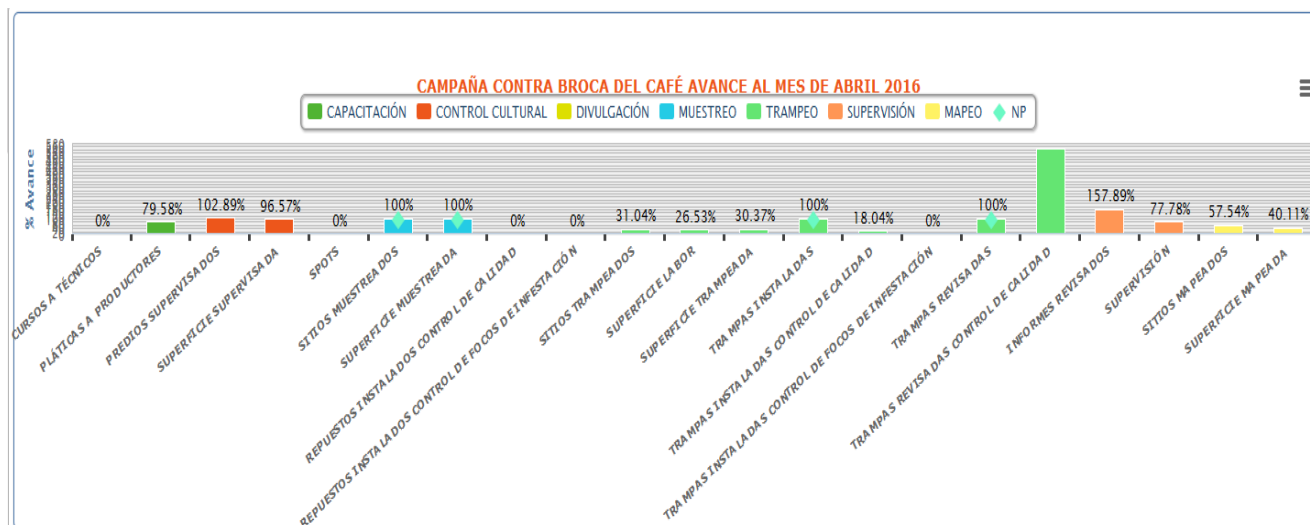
CAMPAÑA CONTRA BROCA DEL CAFÉ AVANCE AL MES DE ABRIL 2016

CAPACITACIÓN
CONTROL CULTURAL
DIVULGACIÓN
MUESTREO
TRAMPEO
SUPERVISIÓN
MAPEO
NP

% Avance

0%
79.58%
102.89%
96.57%
0%
100%
100%
0%
0%
31.04%
26.53%
30.37%
100%
18.04%
0%
100%
157.89%
77.78%
57.54%
40.11%

CURSOS A TÉCNICOS
PLÁTICAS A PRODUCTORES
PREDIOS SUPERVISADOS
SUPERFICIE SUPERVISADA
SPOTS
SITIOS MUESTREADOS
SUPERFICIE MUESTREADA
REPUESTOS INSTALADOS CONTROL DE CALIDAD
REPUESTOS INSTALADOS CONTROL DE FOCOS DE INFESTACIÓN
SITIOS TRAMPEADOS
SUPERFICIE LABOR
SUPERFICIE TRAMPEADA
TRAMPAS INSTALADAS
TRAMPAS INSTALADAS CONTROL DE CALIDAD
TRAMPAS INSTALADAS CONTROL DE FOCOS DE INFESTACIÓN
TRAMPAS REVISADAS
TRAMPAS REVISADAS CONTROL DE CALIDAD
INFORMES REVISADOS
SUPERVISIÓN
SITIOS MAPEADOS
SUPERFICIE MAPEADA